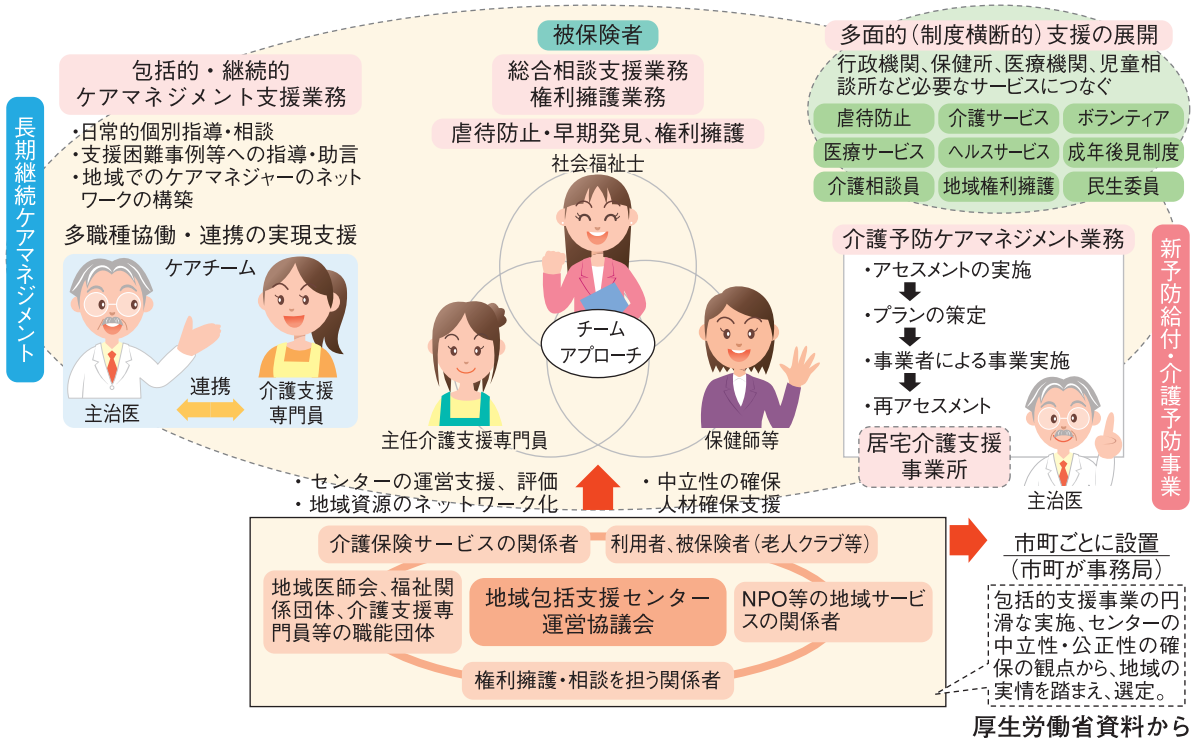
長期継続ケアマネジメント

包括的・継続的ケアマネジメント支援業務

・日常的個別指導・相談
・支援困難事例等への指導・助言
・地域でのケアマネジャーのネットワークの構築

多職種協働・連携の実現支援

ケアチーム

主治医

連携

介護支援専門員

被保険者

総合相談支援業務
権利擁護業務

虐待防止・早期発見、権利擁護

社会福祉士

チームアプローチ

主任介護支援専門員

保健師等

多面的（制度横断的）支援の展開

行政機関、保健所、医療機関、児童相談所など必要なサービスにつなぐ

| 虐待防止 | 介護サービス | ボランティア |
|---|---|---|
| 医療サービス | ヘルスサービス | 成年後見制度 |
| 介護相談員 | 地域権利擁護 | 民生委員 |

介護予防ケアマネジメント業務

・アセスメントの実施
・プランの策定
・事業者による事業実施
・再アセスメント

居宅介護支援事業所

主治医

新予防給付・介護予防事業

・センターの運営支援、評価
・地域資源のネットワーク化

・中立性の確保
人材確保支援

介護保険サービスの関係者

利用者、被保険者（老人クラブ等）

地域医師会、福祉関係団体、介護支援専門員等の職能団体

地域包括支援センター運営協議会

NPO等の地域サービスの関係者

権利擁護・相談を担う関係者

市町ごとに設置
（市町が事務局）

包括的支援事業の円滑な実施、センターの中立性・公正性の確保の観点から、地域の実情を踏まえ、選定。

厚生労働省資料から